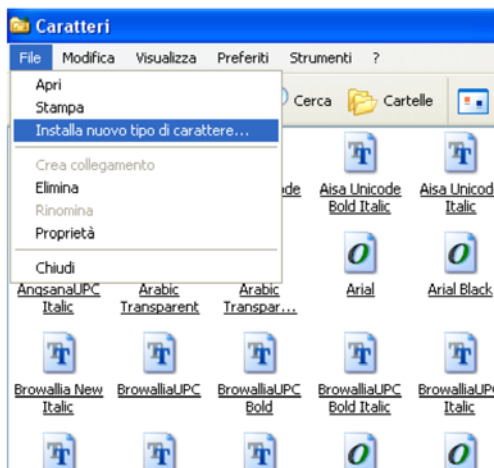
Caratteri

File Modifica Visualizza Preferiti Strumenti ?

Apri
Stampa
Installa nuovo tipo di carattere...
Crea collegamento
Elimina
Rinomina
Proprietà
Chiudi

Cerca Cartelle

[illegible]de
Aisa Unicode Bold Italic
Aisa Unicod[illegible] Italic
AngsanaUPC Italic
Arabic Transparent
Arabic Transpar...
Arial
Arial Black
Browallia New Italic
BrowalliaUPC
BrowalliaUPC Bold
BrowalliaUPC Bold Italic
BrowalliaUP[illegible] Italic